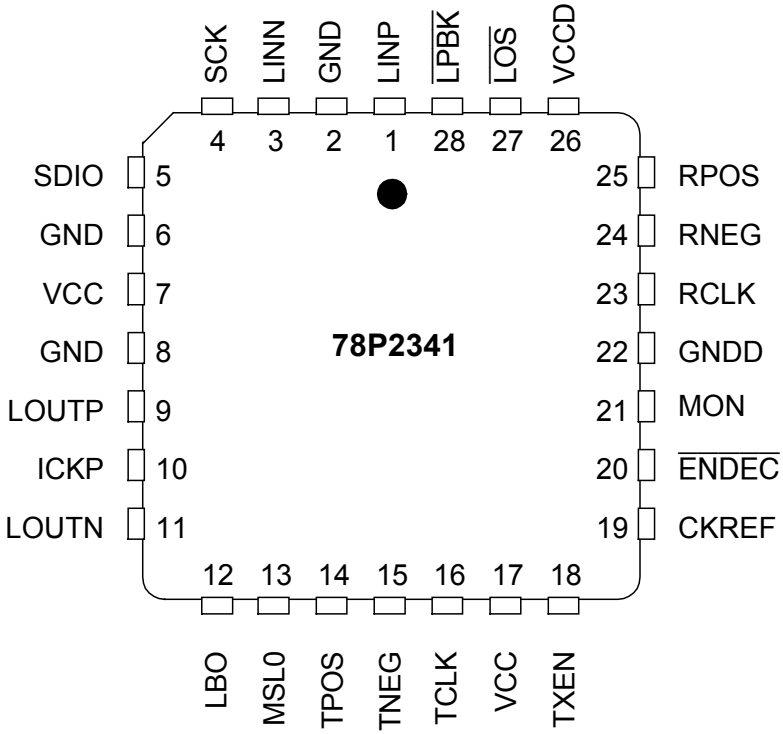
SCK LINN GND LINP $\overline{LPBK}$ $\overline{LOS}$ VCCD

4 3 2 1 28 27 26

SDIO 5
GND 6
VCC 7
GND 8
LOUTP 9
ICKP 10
LOUTN 11

25 RPOS
24 RNEG
23 RCLK
22 GNDD
21 MON
20 $\overline{ENDEC}$
19 CKREF

78P2341

12 13 14 15 16 17 18

LBO MSL0 TPOS TNEG TCLK VCC TXEN